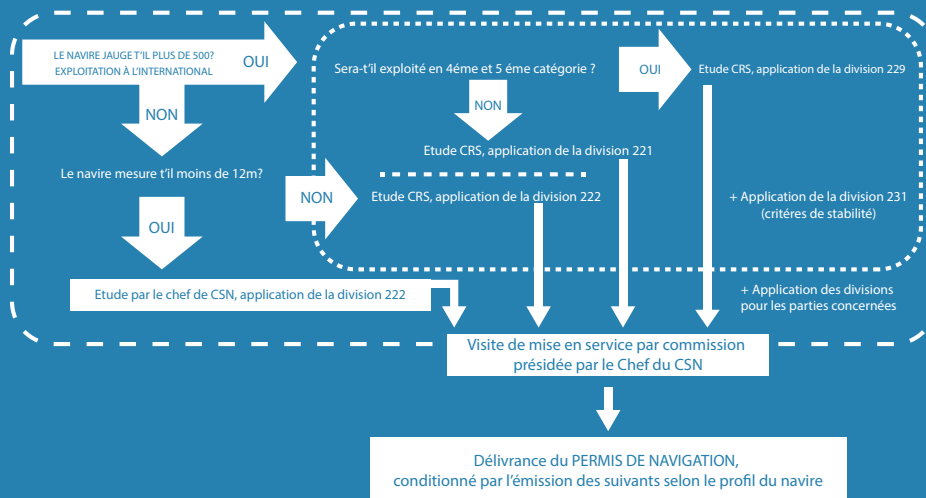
LE NAVIRE JAUGE T'IL PLUS DE 500?
EXPLOITATION À L'INTERNATIONAL

OUI

Sera-t'il exploité en 4éme et 5 éme catégorie ?

OUI

Etude CRS, application de la division 229

NON

NON

Etude CRS, application de la division 221

Le navire mesure t'il moins de 12m?

NON

Etude CRS, application de la division 222

+ Application de la division 231 (critères de stabilité)

OUI

Etude par le chef de CSN, application de la division 222

+ Application des divisions pour les parties concernées

Visite de mise en service par commission présidée par le Chef du CSN

Délivrance du PERMIS DE NAVIGATION, conditionné par l'émission des suivants selon le profil du navire